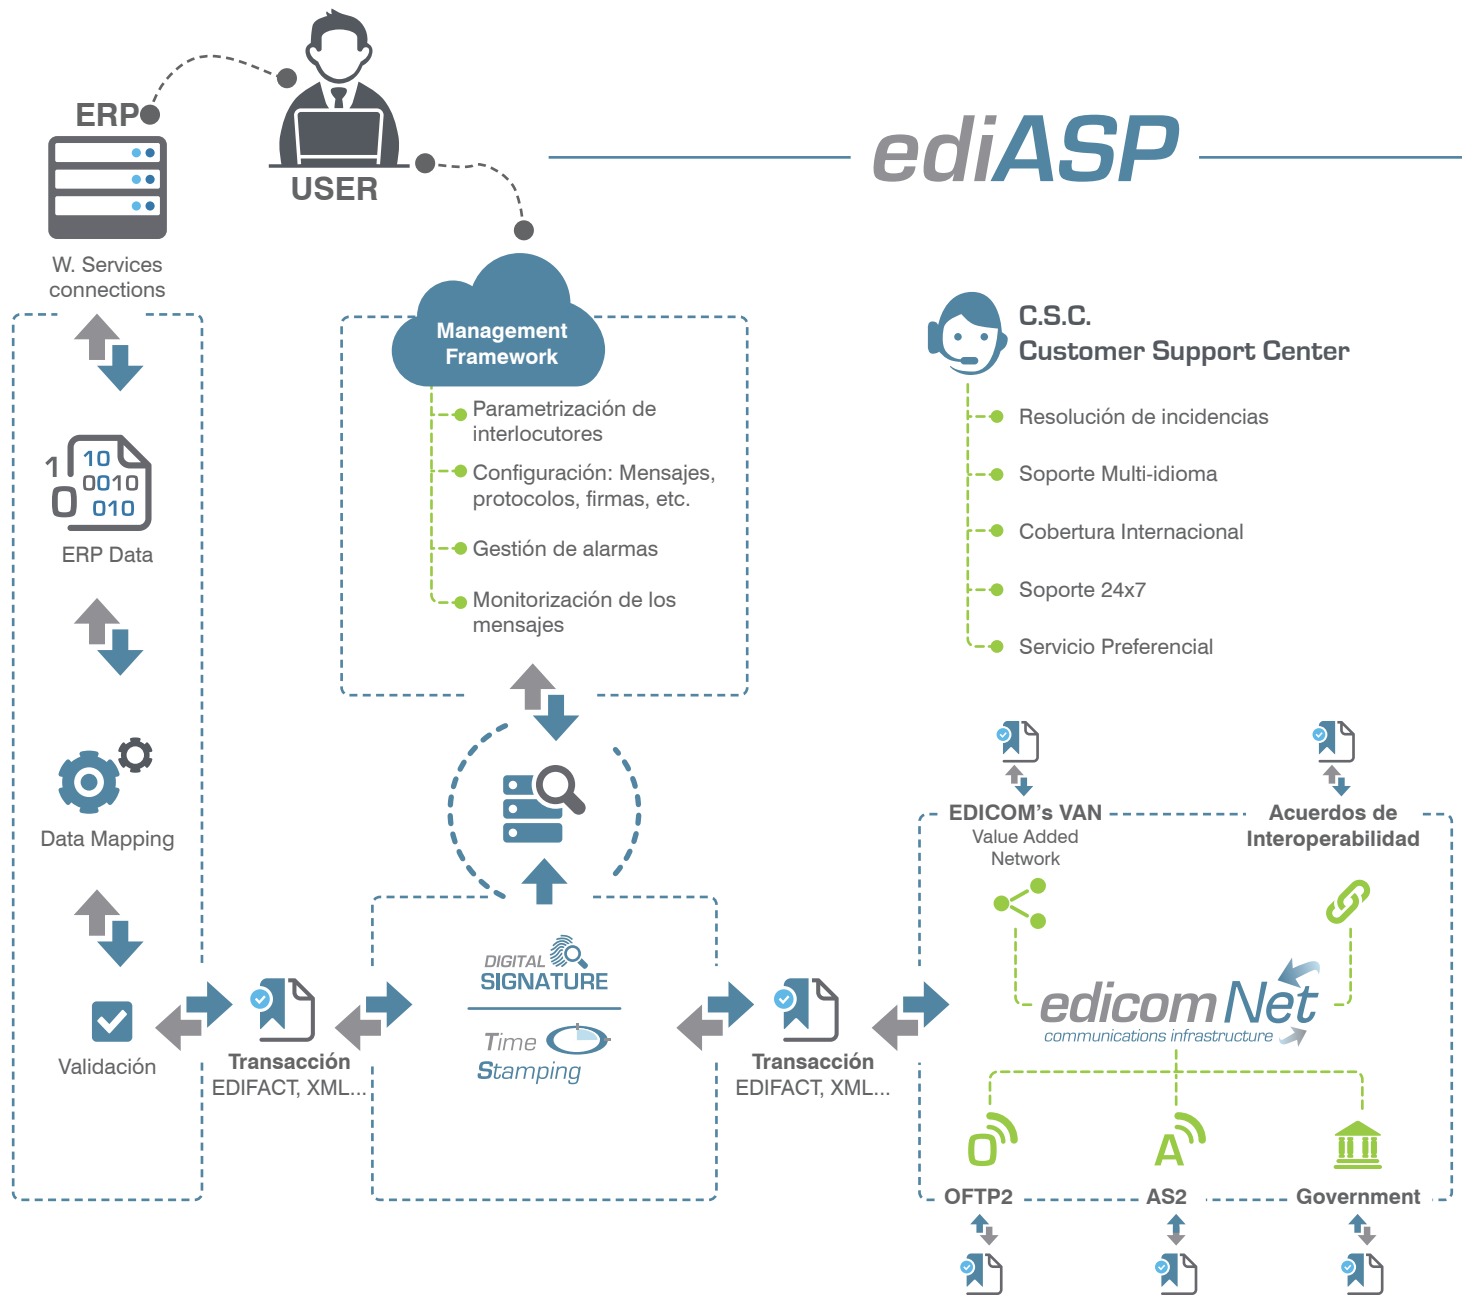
ERP

USER

ediASP

W. Services connections

10
1 0010
0 010

ERP Data

Data Mapping

Validación

Management Framework

Parametrización de interlocutores

Configuración: Mensajes, protocolos, firmas, etc.

Gestión de alarmas

Monitorización de los mensajes

C.S.C.
Customer Support Center

Resolución de incidencias

Soporte Multi-idioma

Cobertura Internacional

Soporte 24x7

Servicio Preferencial

Transacción
EDIFACT, XML...

DIGITAL
SIGNATURE

Time
Stamping

Transacción
EDIFACT, XML...

EDICOM's VAN
Value Added Network

Acuerdos de Interoperabilidad

edicomNet
communications infrastructure

OFTP2

AS2

Government